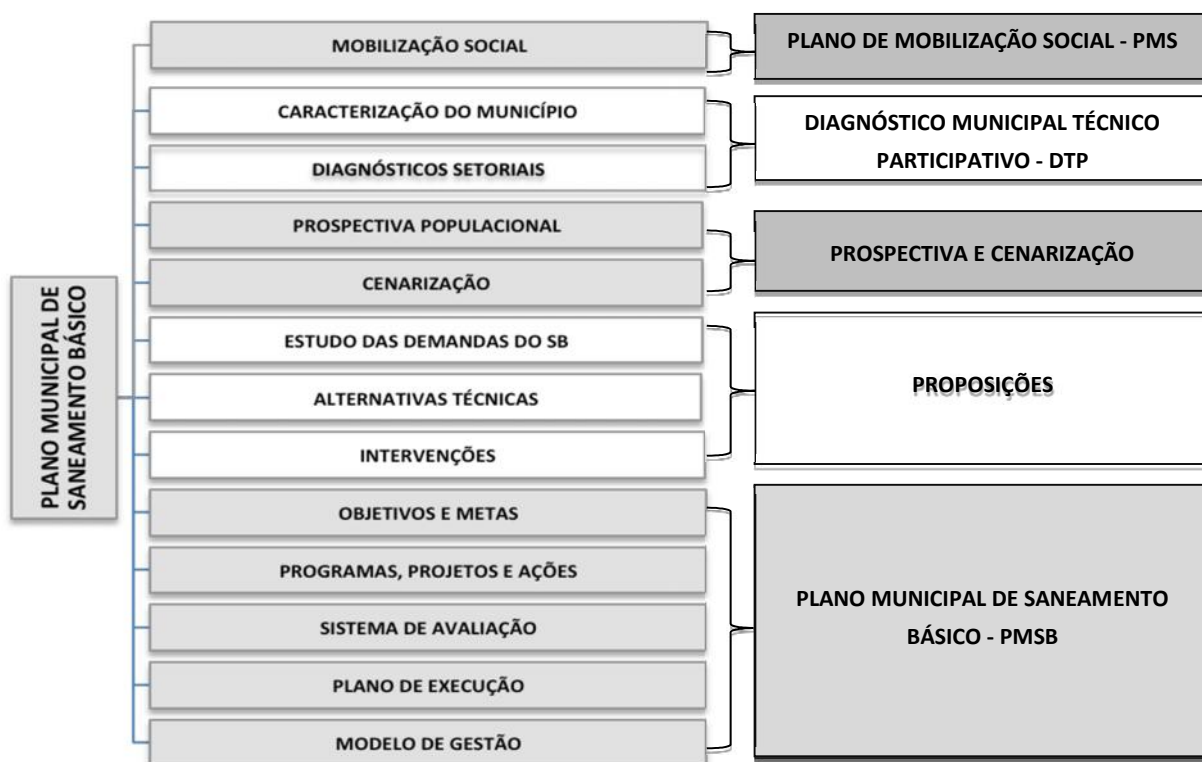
PLANO MUNICIPAL DE SANEAMENTO BÁSICO

MOBILIZAÇÃO SOCIAL

PLANO DE MOBILIZAÇÃO SOCIAL - PMS

CARACTERIZAÇÃO DO MUNICÍPIO

DIAGNÓSTICOS SETORIAIS

DIAGNÓSTICO MUNICIPAL TÉCNICO PARTICIPATIVO - DTP

PROSPECTIVA POPULACIONAL

CENARIZAÇÃO

PROSPECTIVA E CENARIZAÇÃO

ESTUDO DAS DEMANDAS DO SB

ALTERNATIVAS TÉCNICAS

INTERVENÇÕES

PROPOSIÇÕES

OBJETIVOS E METAS

PROGRAMAS, PROJETOS E AÇÕES

SISTEMA DE AVALIAÇÃO

PLANO DE EXECUÇÃO

MODELO DE GESTÃO

PLANO MUNICIPAL DE SANEAMENTO BÁSICO - PMSB